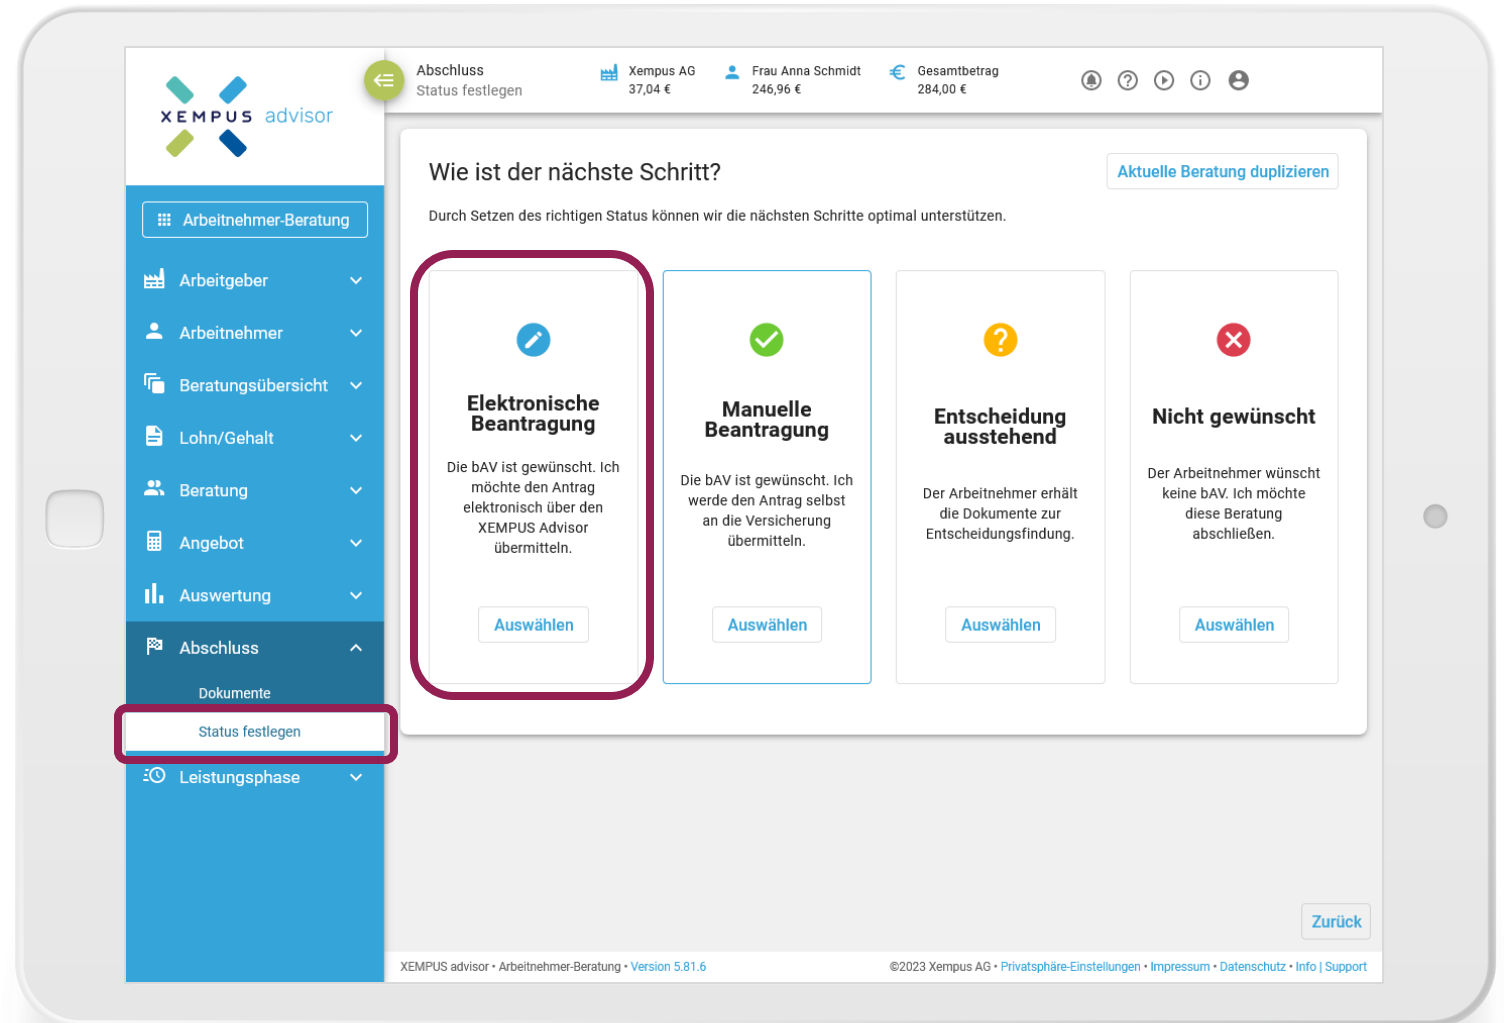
XEMPUS advisor

Abschluss
Status festlegen

Xempus AG
37,04 €

Frau Anna Schmidt
246,96 €

Gesamtbetrag
284,00 €

Arbeitnehmer-Beratung

Arbeitgeber

Arbeitnehmer

Beratungsübersicht

Lohn/Gehalt

Beratung

Angebot

Auswertung

Abschluss

Dokumente

Status festlegen

Leistungsphase

Wie ist der nächste Schritt?

Aktuelle Beratung duplizieren

Durch Setzen des richtigen Status können wir die nächsten Schritte optimal unterstützen.

Elektronische Beantragung

Die bAV ist gewünscht. Ich möchte den Antrag elektronisch über den XEMPUS Advisor übermitteln.

Auswählen

Manuelle Beantragung

Die bAV ist gewünscht. Ich werde den Antrag selbst an die Versicherung übermitteln.

Auswählen

Entscheidung ausstehend

Der Arbeitnehmer erhält die Dokumente zur Entscheidungsfindung.

Auswählen

Nicht gewünscht

Der Arbeitnehmer wünscht keine bAV. Ich möchte diese Beratung abschließen.

Auswählen

Zurück

XEMPUS advisor • Arbeitnehmer-Beratung • Version 5.81.6

©2023 Xempus AG • Privatsphäre-Einstellungen • Impressum • Datenschutz • Info | Support